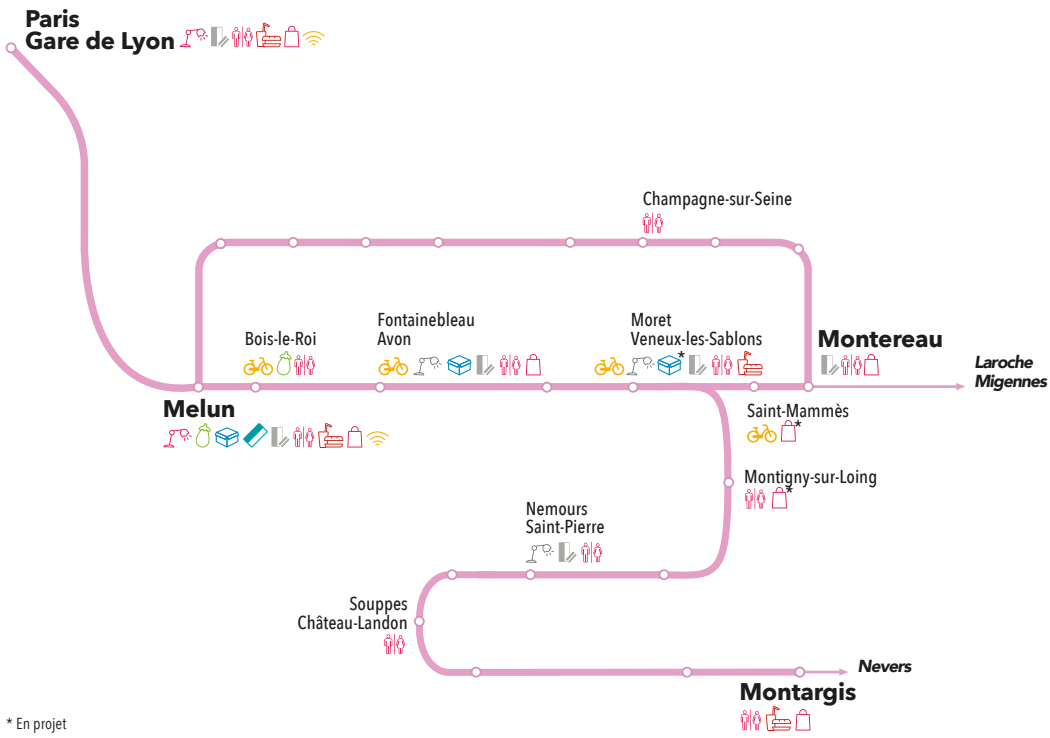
Paris
Gare de Lyon

Champagne-sur-Seine

Bois-le-Roi

Fontainebleau
Avon

Moret
Veneux-les-Sablons
*

Montereau

Laroche
Migennes

Melun

Saint-Mammès
*

Montigny-sur-Loing
*

Nemours
Saint-Pierre

Souppes
Château-Landon

Nevers

Montargis

* En projet